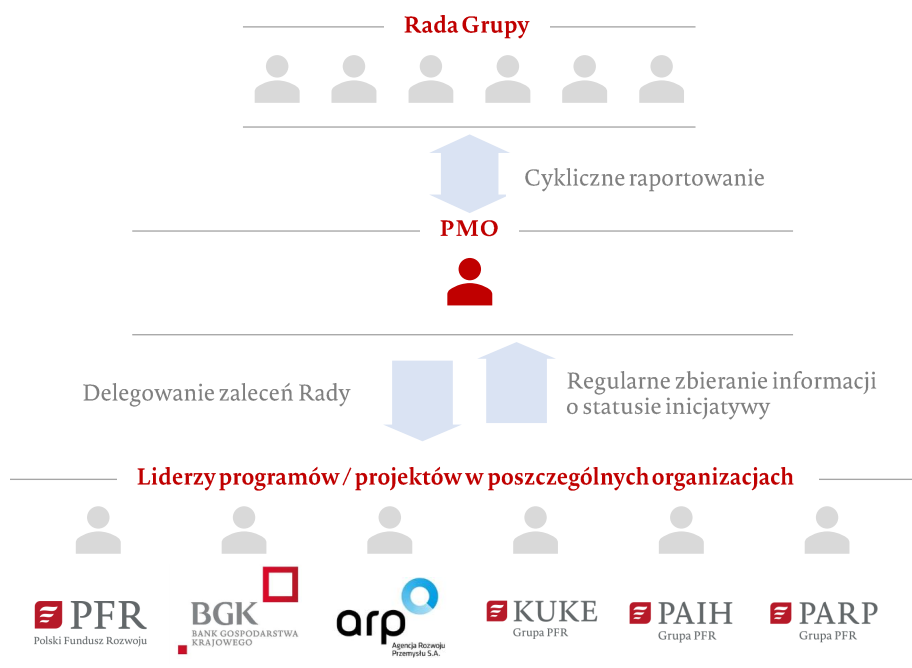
Rada Grupy

Cykliczne raportowanie

PMO

Delegowanie zaleceń Rady

Regularne zbieranie informacji o statusie inicjatywy

Liderzy programów / projektów w poszczególnych organizacjach

PFR
Polski Fundusz Rozwoju

BGK
BANK GOSPODARSTWA KRAJOWEGO

arp
Agencja Rozwoju Przemysłu S.A.

KUKE
Grupa PFR

PAIH
Grupa PFR

PARP
Grupa PFR